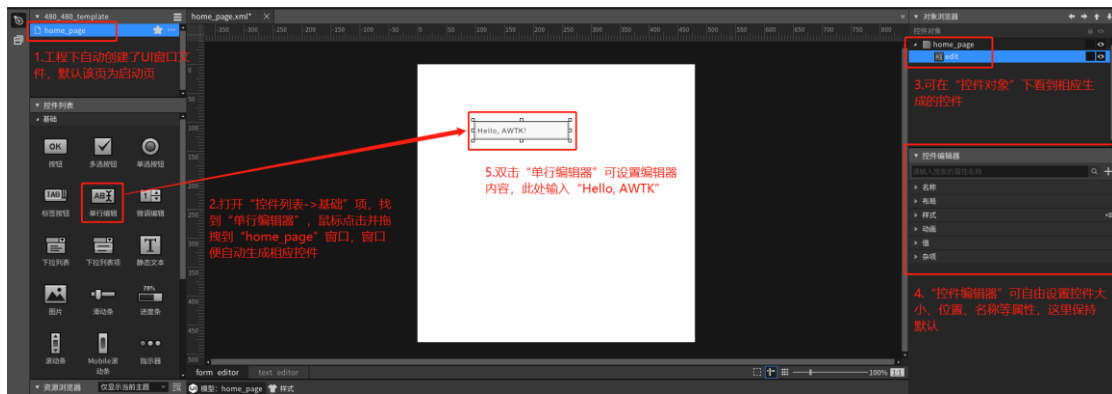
480_480_template
home_page
1.工程下自动创建了UI窗口文件，默认该页为启动页

控件列表
基础
OK 按钮
多选按钮
单选按钮
TAB 标签按钮
AB 单行编辑
1 数值编辑
下拉列表
下拉列表项
T 静态文本
图片
滑动条
78% 进度条
滚动条
Mobile滚动条
指示器

资源浏览器 仅显示当前主题

home_page.xml* ×

-250 -200 -150 -100 -50 0 50 100 150 200 250 300 350 400 450 500 550 600 650 700 750 800

Hello, AWTK!

2.打开“控件列表->基础”项，找到“单行编辑器”，鼠标点击并拖拽到“home_page”窗口，窗口便自动生成相应控件

5.双击“单行编辑器”可设置编辑器内容，此处输入“Hello, AWTK”

form editor text editor
模型: home_page 样式
100%

对象浏览器
控件对象
home_page
edit
3.可在“控件对象”下看到相应生成的控件

控件编辑器
请输入搜索的属性名称
名称
布局
样式
动画
值
杂项

4.“控件编辑器”可自由设置控件大小、位置、名称等属性，这里保持默认